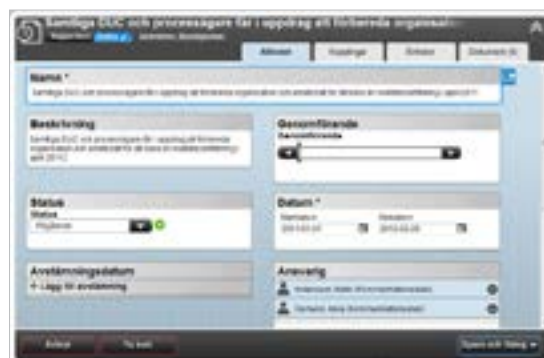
Samtliga DUC och processägare får i uppdrag att förbereda organisat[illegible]

Aktivitet | Kopplingar | Sökord | Dokument

Namn *

Samtliga DUC och processägare får i uppdrag att förbereda organisation och ansvar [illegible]

Beskrivning

Samtliga DUC och processägare får i uppdrag att förbereda organisation och ansvar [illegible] april 2011

Genomförande

Genomförande

Status

Status

Pågående

Datum *

Startdatum

2011-02-01

Slutdatum

2012-02-28

Avstämningsdatum

+ Lägg till avstämning

Ansvarig

Andersson, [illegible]

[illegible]

Avbryt

Ta bort

Spara och Stäng